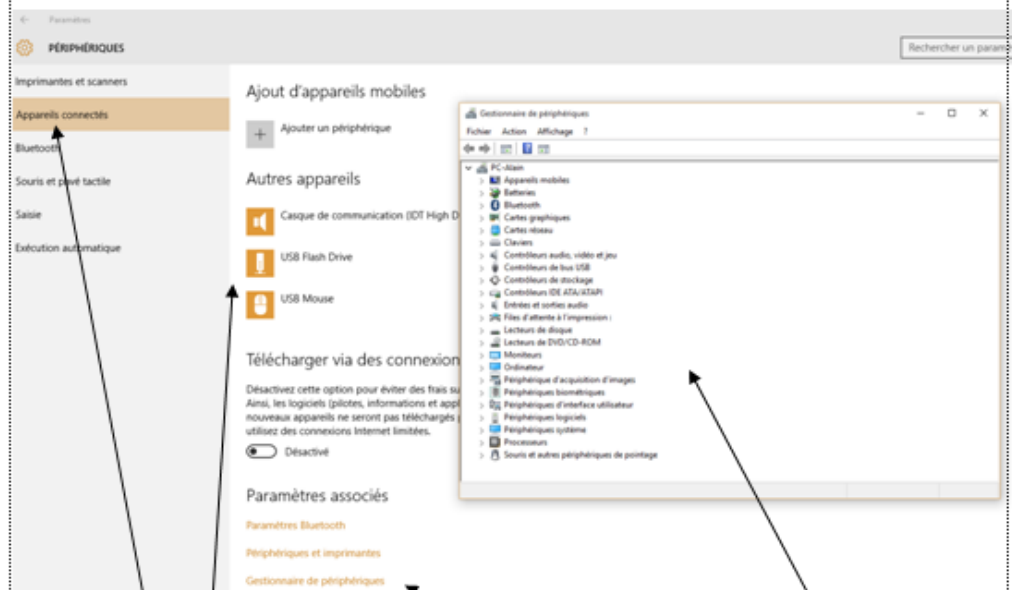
Paramètres

PÉRIPHÉRIQUES

Rechercher un param

Imprimantes et scanners

Appareils connectés

Bluetooth

Souris et pavé tactile

Saisie

Exécution automatique

Ajout d'appareils mobiles

Ajouter un périphérique

Autres appareils

Casque de communication (IDT High D

USB Flash Drive

USB Mouse

Télécharger via des connexion

Désactivez cette option pour éviter des frais su Ainsi, les logiciels (pilotes, informations et appl nouveaux appareils ne seront pas téléchargés utilisez des connexions Internet limitées.

Désactivé

Paramètres associés

Paramètres Bluetooth

Périphériques et imprimantes

Gestionnaire de périphériques

Gestionnaire de périphériques

Fichier Action Affichage ?

PC-Alain
Appareils mobiles
Batteries
Bluetooth
Cartes graphiques
Cartes réseau
Claviers
Contrôleurs audio, vidéo et jeu
Contrôleurs de bus USB
Contrôleurs de stockage
Contrôleurs IDE ATA/ATAPI
Entrées et sorties audio
Files d'attente à l'impression :
Lecteurs de disque
Lecteurs de DVD/CD-ROM
Moniteurs
Ordinateur
Périphérique d'acquisition d'images
Périphériques biométriques
Périphériques d'interface utilisateur
Périphériques logiciels
Périphériques système
Processeurs
Souris et autres périphériques de pointage